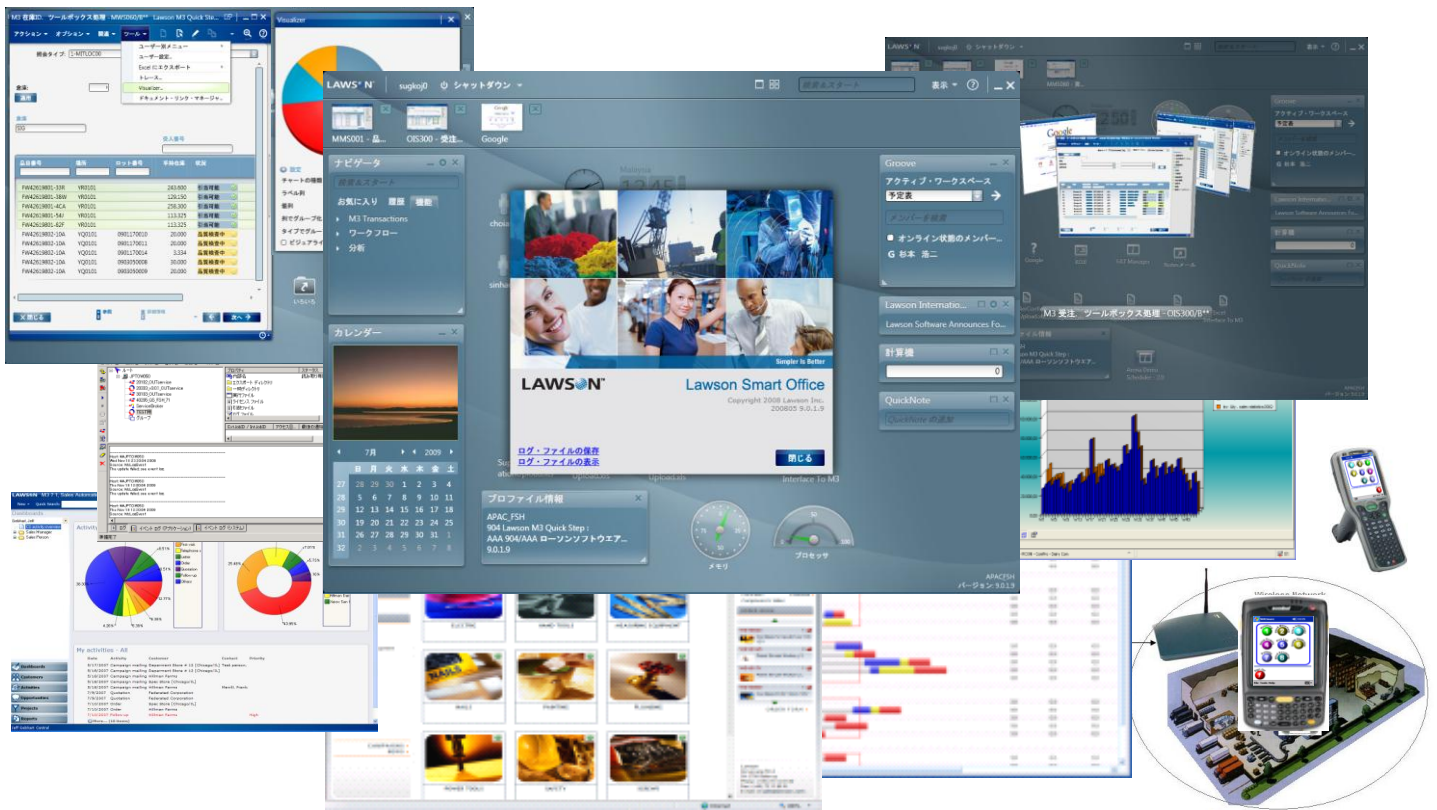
LAWSON sugkoj0 シャットダウン
表示 ?
MMS001 - 品... OIS300 - 受注... Google

ナビゲータ
お気に入り 履歴 種類
M3 Transactions
ワークフロー
分析

カレンダー
7月 2009
| | 日 | 月 | 火 | 水 | 木 | 金 | 土 |
|---|---|---|---|---|---|---|---|
| 27 | 28 | 29 | 30 | 1 | 2 | 3 | 4 |
| 28 | 5 | 6 | 7 | 8 | 9 | 10 | 11 |
| 29 | 12 | 13 | 14 | 15 | 16 | 17 | 18 |
| 30 | 19 | 20 | 21 | 22 | 23 | 24 | 25 |
| 31 | 26 | 27 | 28 | 29 | 30 | 31 | 1 |
| 32 | 2 | 3 | 4 | 5 | 6 | 7 | 8 |

Simpler is Better
LAWSON
Lawson Smart Office
Copyright 2008 Lawson Inc.
200805 9.0.1.9
ログ・ファイルの保存
ログ・ファイルの表示
閉じる

プロファイル情報
APAC_FSH
904 Lawson M3 Quick Step :
AAA 904/AAA ローソンソフトウエア...
9.0.1.9

メモリ
プロセッサ
Interface To M3

Groove
アクティブ・ワークスペース
予定表
オンライン状態のメンバー...
G 杉本 浩二

Lawson Internatio...
Lawson Software Announces Fo...

計算機
0

QuickNote

APAC_FSH
バージョン 9.0.1.9

M3 受注、ツールボックス処理 - OIS300/B**

M3 在庫ID: ツールボックス処理 MMS060/B** Lawson M3 Quick Ste...
アクション オプション 関連 ツール
ユーザー別メニュー
ユーザー設定...
Excel にエクスポート
トレース...
Visualizer...
ドキュメント・リンク・マネージャ...
Visualizer
閉じる 次へ

Lawson M3 Quick Step
Activities
My activities - All
Dashboards
Customers
Activities
Opportunities
Projects
Reports